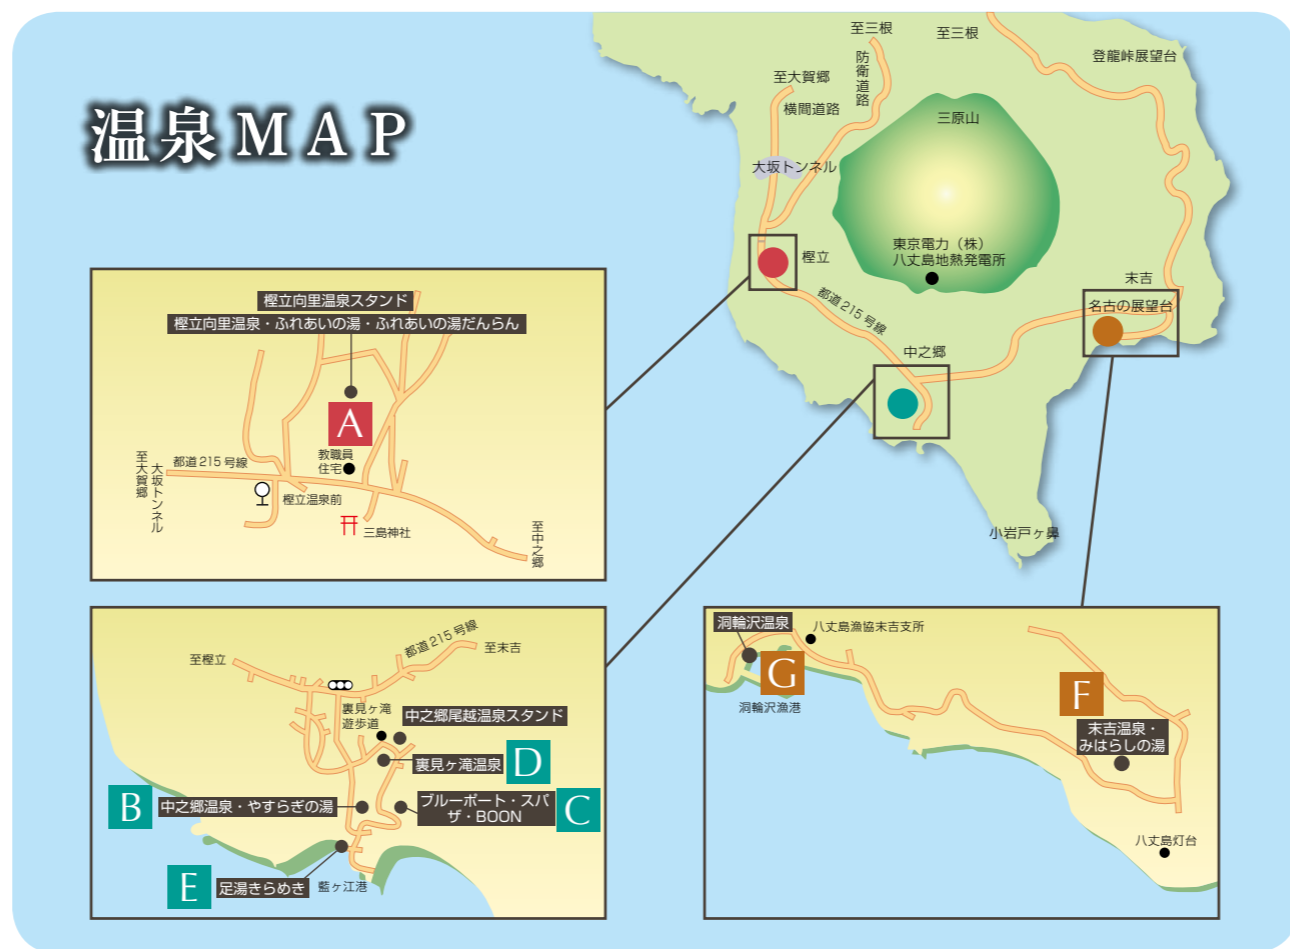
温泉MAP

至三根
至三根
防衛道路
至大賀郷
横間道路
登龍峠展望台
三原山
大坂トンネル
東京電力（株）
八丈島地熱発電所
樫立
末吉
都道215号線
名古の展望台
中之郷
小岩戸ヶ鼻

樫立向里温泉スタンド
樫立向里温泉・ふれあいの湯・ふれあいの湯だんらん
A
都道215号線
教職員住宅
至大賀郷
大坂トンネル
樫立温泉前
三島神社
至中之郷

至樫立
都道215号線
至末吉
裏見ヶ滝遊歩道
中之郷尾越温泉スタンド
裏見ヶ滝温泉
D
B
中之郷温泉・やすらぎの湯
ブルーポート・スパ ザ・BOON
C
E
足湯きらめき
藍ヶ江港

洞輪沢温泉
八丈島漁協末吉支所
G
洞輪沢漁港
F
末吉温泉・みはらしの湯
八丈島灯台